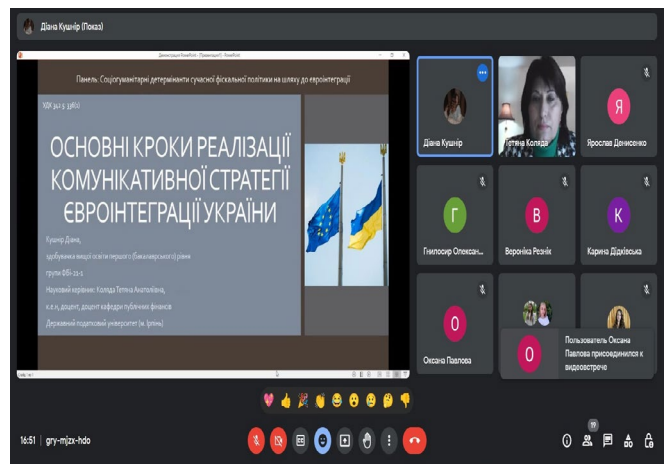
Діана Кушнір (Показ)

Демонстрація PowerPoint - [Презентація1] - PowerPoint

Панель: Соціогуманітарні детермінанти сучасної фіскальної політики на шляху до євроінтеграції

УДК 341.3: 338(1)

ОСНОВНІ КРОКИ РЕАЛІЗАЦІЇ КОМУНІКАТИВНОЇ СТРАТЕГІЇ ЄВРОІНТЕГРАЦІЇ УКРАЇНИ

Кушнір Діана,
здобувачка вищої освіти першого (бакалаврського) рівня
групи ФБі-21-1
Науковий керівник: Коляда Тетяна Анатоліївна,
к.е.н., доцент, доцент кафедри публічних фінансів
Державний податковий університет (м. Ірпінь)

Діана Кушнір
Тетяна Коляда
Я
Ярослав Денисенко
Г
Гнилосир Олексан...
В
Вероніка Резнік
К
Карина Дідківська
О
Оксана Павлова
О
Пользователь Оксана Павлова присоединился к видеовстрече

16:51 | gry-mjzx-hdo